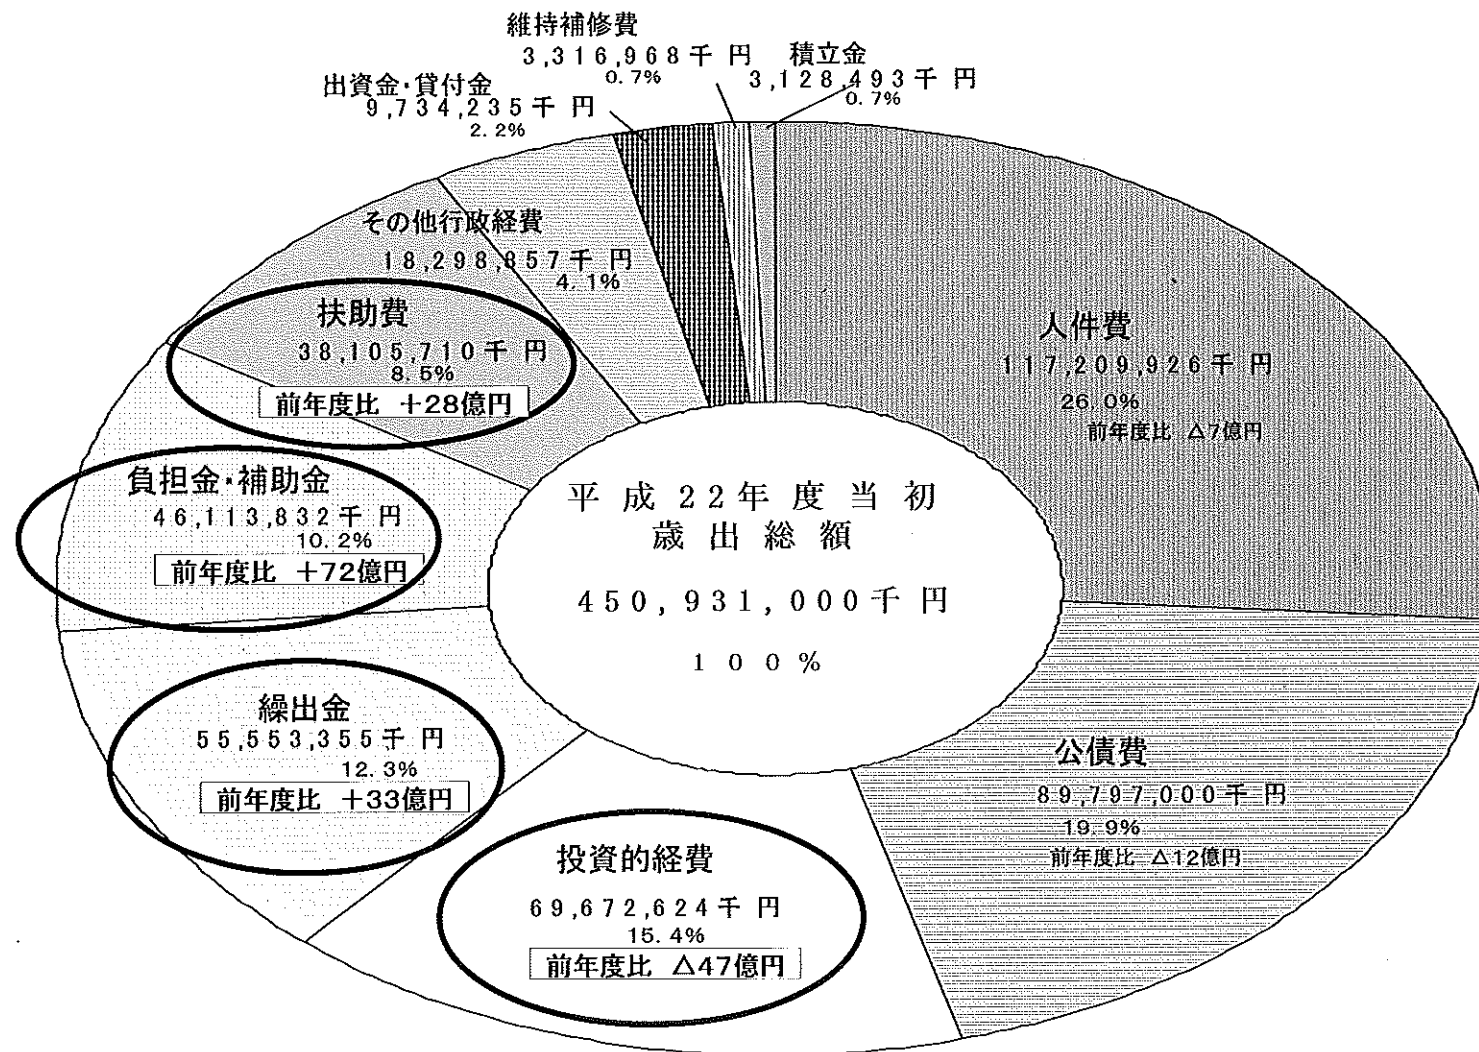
維持補修費
3,316,968千円
0.7%

積立金
3,128,493千円
0.7%

出資金・貸付金
9,734,235千円
2.2%

その他行政経費
18,298,857千円
4.1%

扶助費
38,105,710千円
8.5%
前年度比 ＋28億円

人件費
117,209,926千円
26.0%
前年度比 △7億円

負担金・補助金
46,113,832千円
10.2%
前年度比 ＋72億円

平成22年度当初
歳出総額
450,931,000千円
100%

繰出金
55,553,355千円
12.3%
前年度比 ＋33億円

公債費
89,797,000千円
19.9%
前年度比 △12億円

投資的経費
69,672,624千円
15.4%
前年度比 △47億円